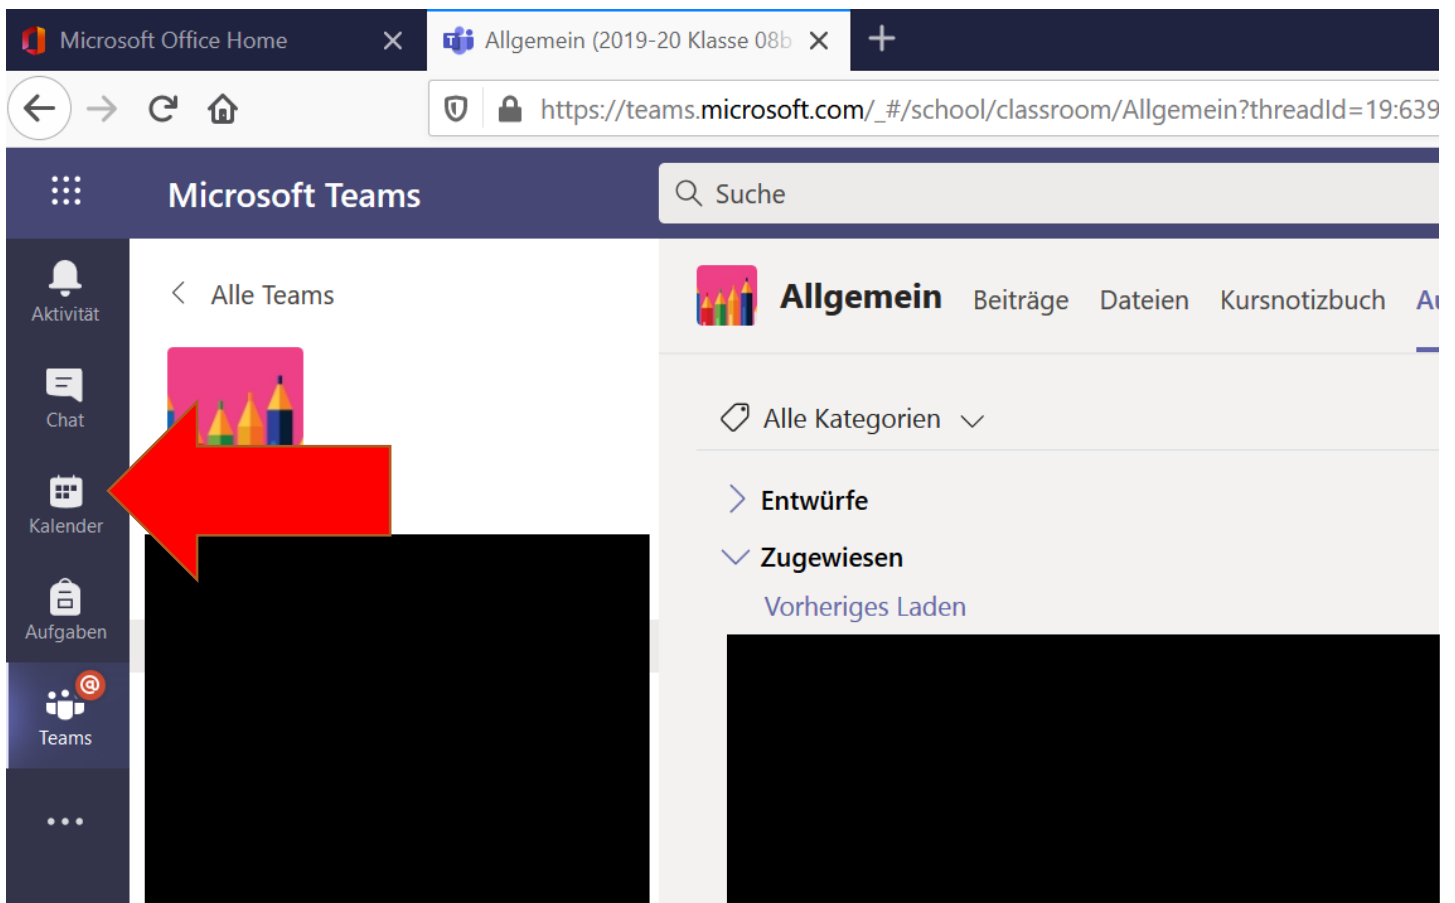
Microsoft Office Home ×
Allgemein (2019-20 Klasse 08b ×
+

https://teams.microsoft.com/_#/school/classroom/Allgemein?threadId=19:639

Microsoft Teams

Suche

Aktivität
Chat
Kalender
Aufgaben
Teams
...

Alle Teams

Allgemein Beiträge Dateien Kursnotizbuch Au

Alle Kategorien

Entwürfe
Zugewiesen
Vorheriges Laden